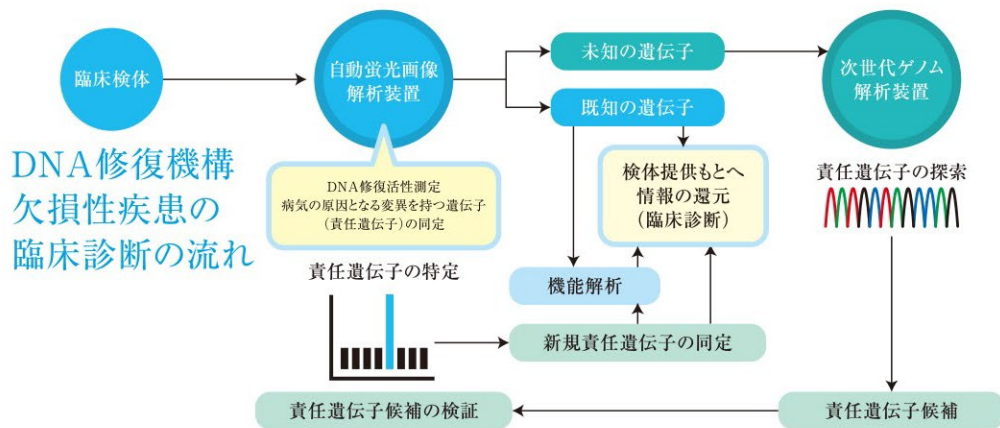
臨床検体

自動蛍光画像解析装置

未知の遺伝子

既知の遺伝子

次世代ゲノム解析装置

DNA修復機構欠損性疾患の臨床診断の流れ

DNA修復活性測定
病気の原因となる変異を持つ遺伝子（責任遺伝子）の同定

検体提供もとへ情報の還元（臨床診断）

責任遺伝子の探索

責任遺伝子の特定

機能解析

新規責任遺伝子の同定

責任遺伝子候補の検証

責任遺伝子候補